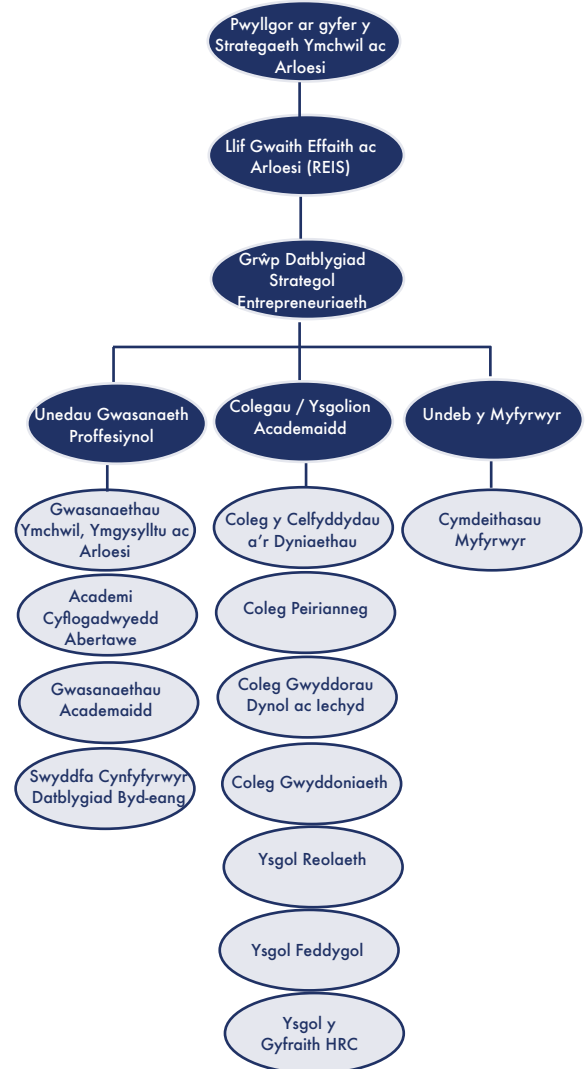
Pwyllgor ar gyfer y Strategaeth Ymchwil ac Arloesi

Llif Gwaith Effaith ac Arloesi (REIS)

Grŵp Datblygiad Strategol Entrepreneuriaeth

Unedau Gwasanaeth Proffesiynol

Gwasanaethau Ymchwil, Ymgysylltu ac Arloesi

Academi Cyflogadwyedd Abertawe

Gwasanaethau Academaidd

Swyddfa Cynfyfyrwyr Datblygiad Byd-eang

Colegau / Ysgolion Academaidd

Coleg y Celfyddydau a'r Dyniaethau

Coleg Peirianneg

Coleg Gwyddorau Dynol ac Iechyd

Coleg Gwyddoniaeth

Ysgol Reolaeth

Ysgol Feddygol

Ysgol y Gyfraith HRC

Undeb y Myfyrwyr

Cymdeithasau Myfyrwyr